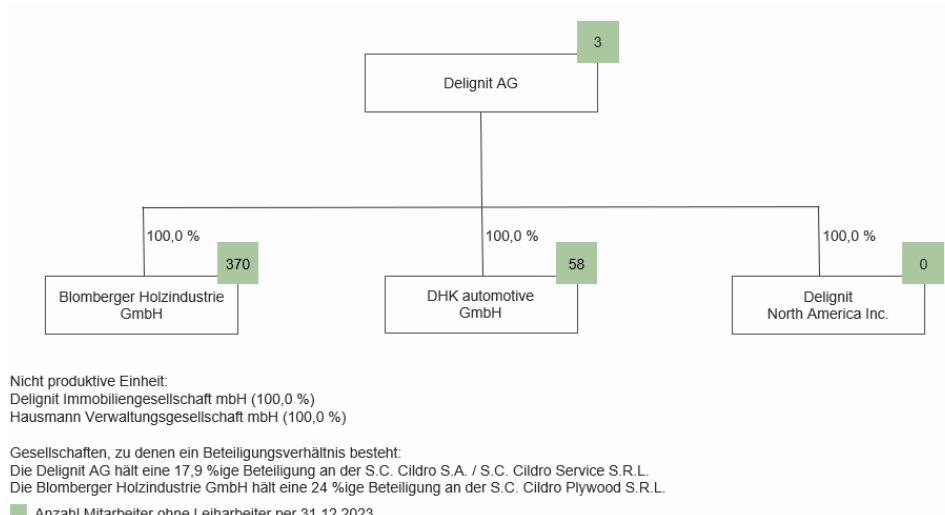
3

Delignit AG

100,0 %

370

Blomberger Holzindustrie GmbH

100,0 %

58

DHK automotive GmbH

100,0 %

0

Delignit North America Inc.

Nicht produktive Einheit:
Delignit Immobiliengesellschaft mbH (100,0 %)
Hausmann Verwaltungsgesellschaft mbH (100,0 %)

Gesellschaften, zu denen ein Beteiligungsverhältnis besteht:
Die Delignit AG hält eine 17,9 %ige Beteiligung an der S.C. Cildro S.A. / S.C. Cildro Service S.R.L.
Die Blomberger Holzindustrie GmbH hält eine 24 %ige Beteiligung an der S.C. Cildro Plywood S.R.L.

Anzahl Mitarbeiter ohne Leiharbeiter per 31.12.2023